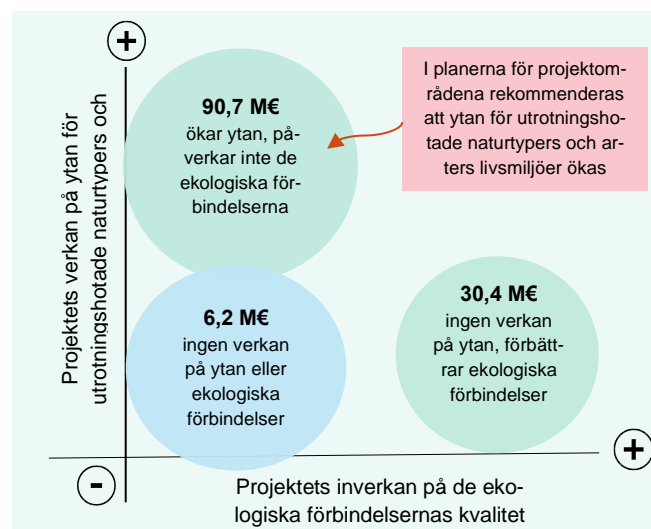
+

Projektets verkan på ytan för utrotningshotade naturtypers och

I planerna för projektområdena rekommenderas att ytan för utrotningshotade naturtypers och arters livsmiljöer ökas

90,7 M€
ökar ytan, påverkar inte de ekologiska förbindelserna

6,2 M€
ingen verkan på ytan eller ekologiska förbindelser

30,4 M€
ingen verkan på ytan, förbättrar ekologiska förbindelser

+

-

Projektets inverkan på de ekologiska förbindelsernas kvalitet